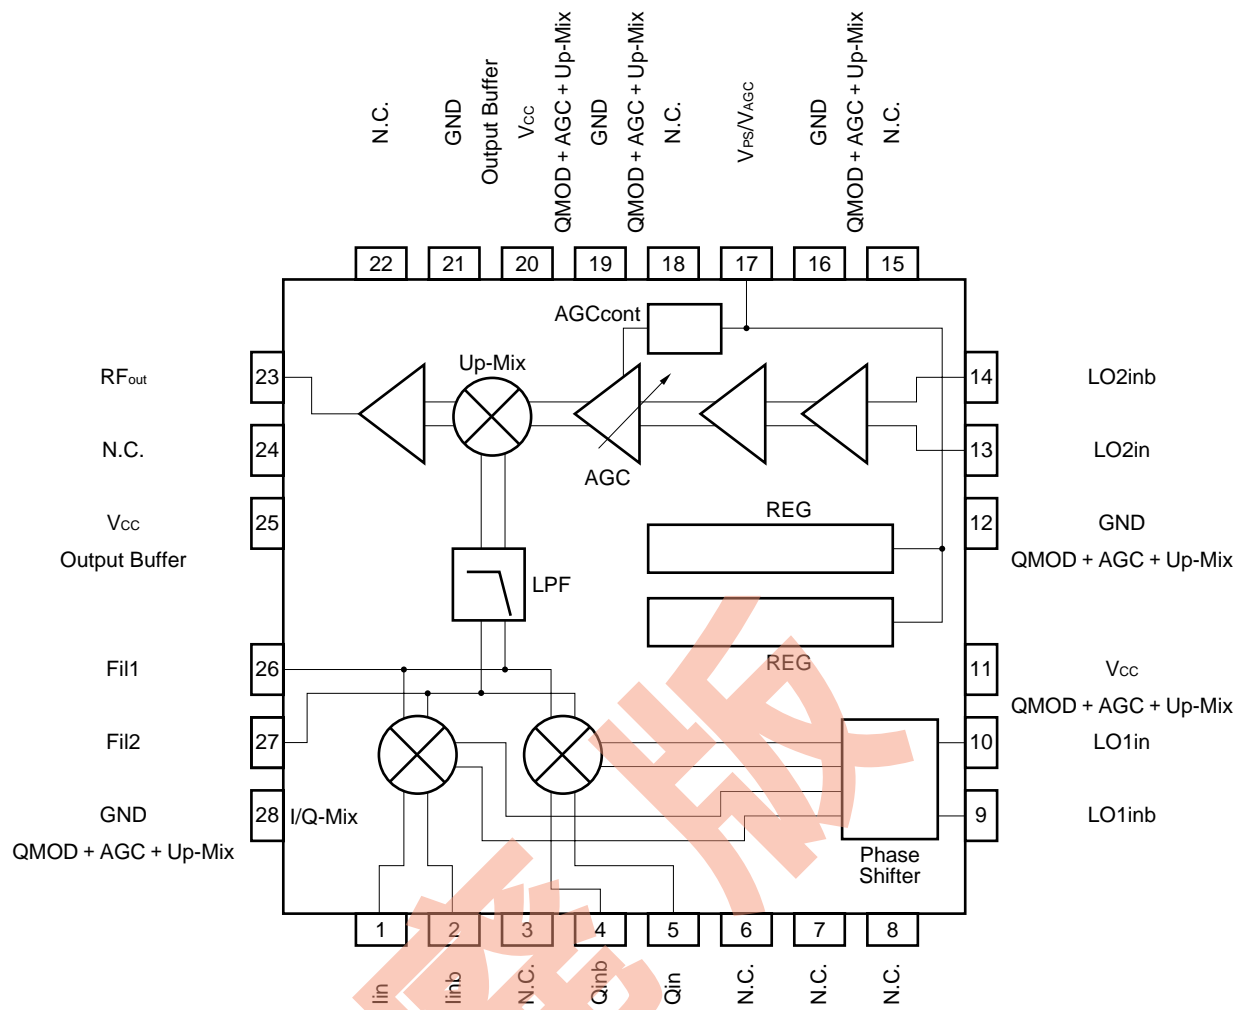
N.C.
GND
Output Buffer
$V_{CC}$
QMOD + AGC + Up-Mix
GND
QMOD + AGC + Up-Mix
N.C.
$V_{PS}/V_{AGC}$
GND
QMOD + AGC + Up-Mix
N.C.

22
21
20
19
18
17
16
15

AGCcont
Up-Mix
AGC
REG
LPF
REG
I/Q-Mix
Phase Shifter

RF$_{out}$ 23
N.C. 24
$V_{CC}$ Output Buffer 25
Fil1 26
Fil2 27
GND QMOD + AGC + Up-Mix 28

14 LO2inb
13 LO2in
12 GND QMOD + AGC + Up-Mix
11 $V_{CC}$ QMOD + AGC + Up-Mix
10 LO1in
9 LO1inb

1
2
3
4
5
6
7
8

Iin
Iinb
N.C.
Qinb
Qin
N.C.
N.C.
N.C.